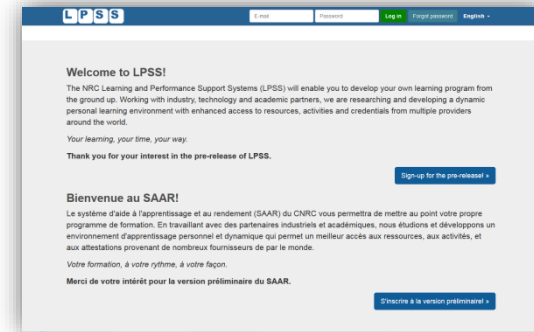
LPSS

E-mail

Password

Log in

Forgot password

English »

Welcome to LPSS!

The NRC Learning and Performance Support Systems (LPSS) will enable you to develop your own learning program from the ground up. Working with industry, technology and academic partners, we are researching and developing a dynamic personal learning environment with enhanced access to resources, activities and credentials from multiple providers around the world.

Your learning, your time, your way.

Thank you for your interest in the pre-release of LPSS.

Sign-up for the pre-release! »

Bienvenue au SAAR!

Le système d'aide à l'apprentissage et au rendement (SAAR) du CNRC vous permettra de mettre au point votre propre programme de formation. En travaillant avec des partenaires industriels et académiques, nous étudions et développons un environnement d'apprentissage personnel et dynamique qui permet un meilleur accès aux ressources, aux activités, et aux attestations provenant de nombreux fournisseurs de par le monde.

Votre formation, à votre rythme, à votre façon.

Merci de votre intérêt pour la version préliminaire du SAAR.

S'inscrire à la version préliminaire! »